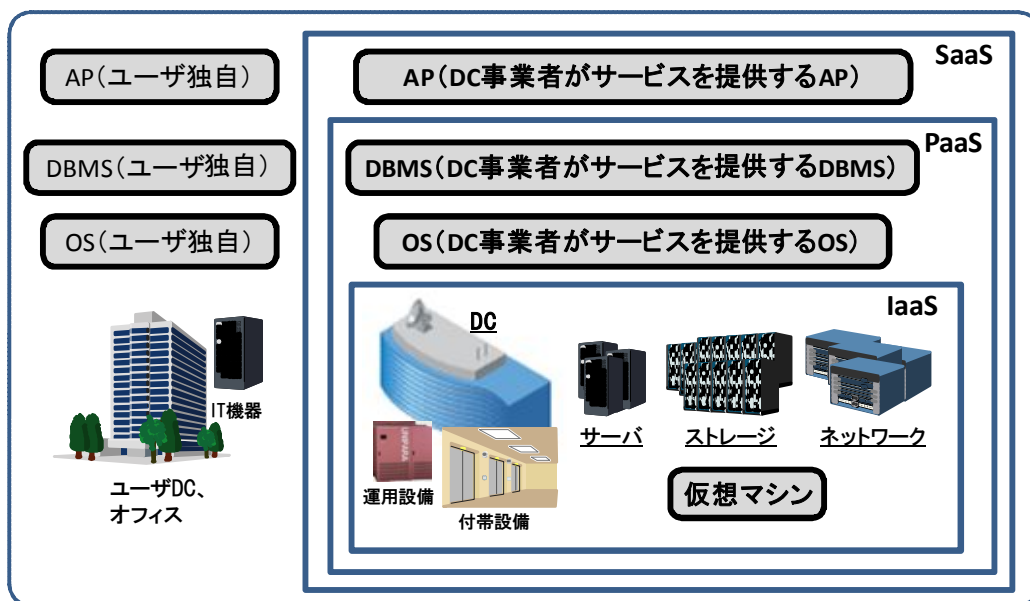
AP（ユーザ独自）

DBMS（ユーザ独自）

OS（ユーザ独自）

IT機器

ユーザDC、
オフィス

SaaS

AP（DC事業者がサービスを提供するAP）

PaaS

DBMS（DC事業者がサービスを提供するDBMS）

OS（DC事業者がサービスを提供するOS）

IaaS

DC

運用設備

付帯設備

サーバ

ストレージ

ネットワーク

仮想マシン